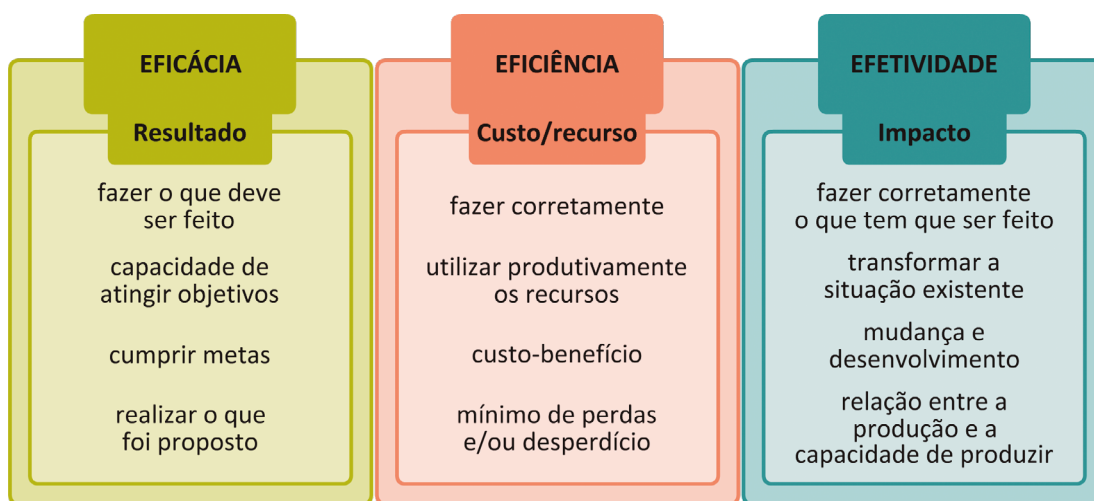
EFICÁCIA

Resultado

fazer o que deve ser feito

capacidade de atingir objetivos

cumprir metas

realizar o que foi proposto

EFICIÊNCIA

Custo/recurso

fazer corretamente

utilizar produtivamente os recursos

custo-benefício

mínimo de perdas e/ou desperdício

EFETIVIDADE

Impacto

fazer corretamente o que tem que ser feito

transformar a situação existente

mudança e desenvolvimento

relação entre a produção e a capacidade de produzir